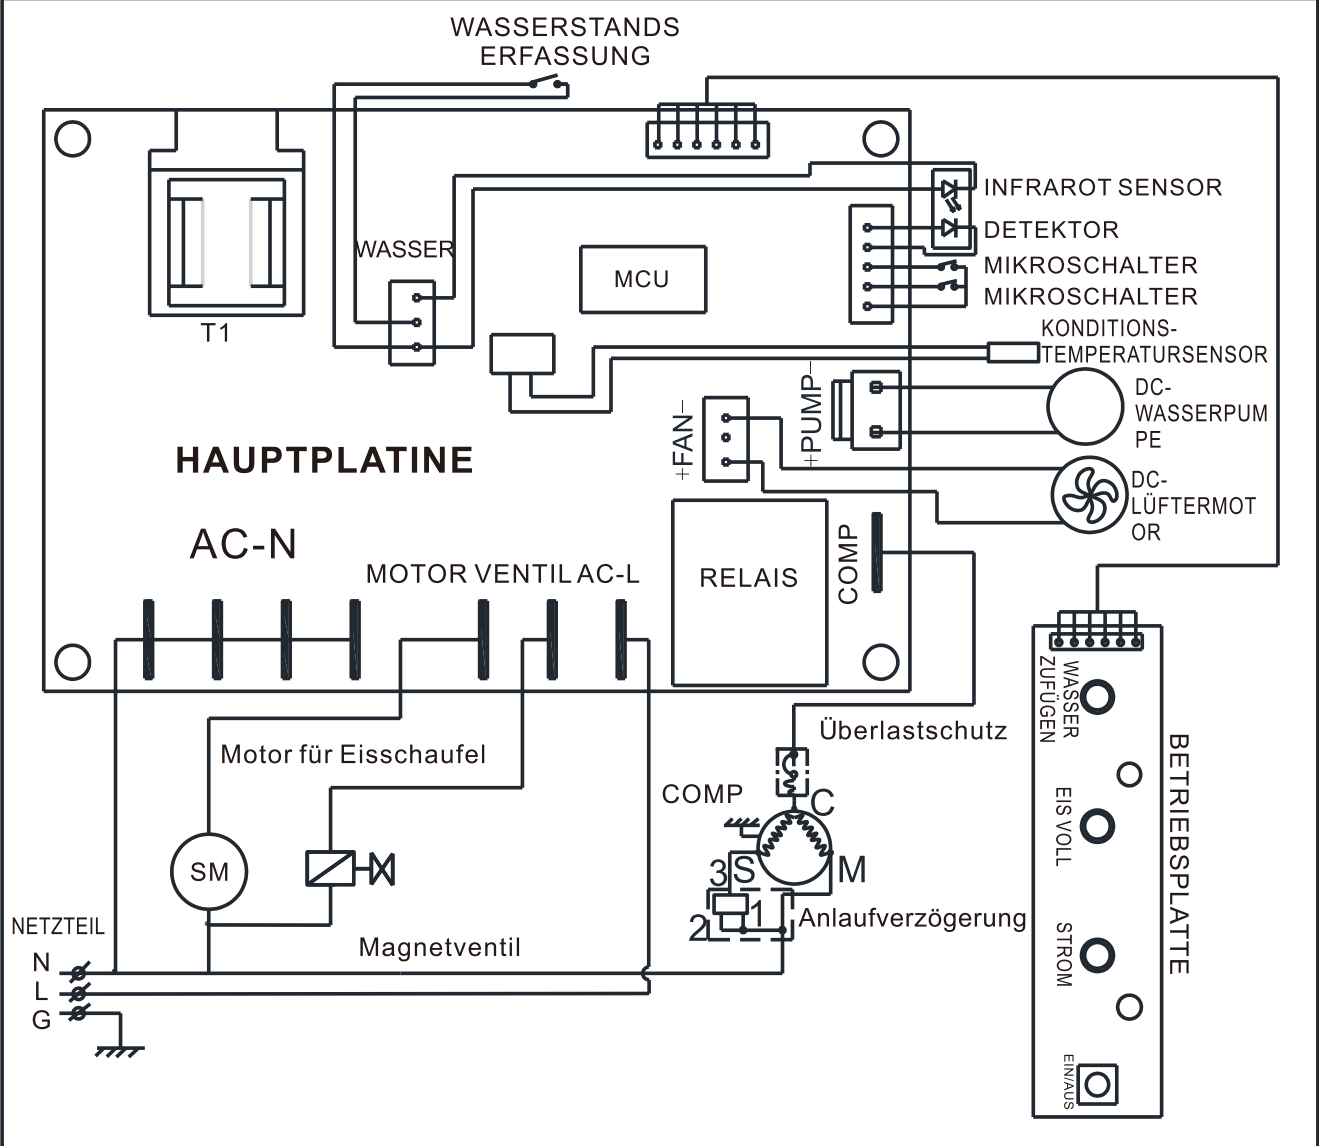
WASSERSTANDS
ERFASSUNG

INFRAROT SENSOR
DETEKTOR
MIKROSCHALTER
MIKROSCHALTER
KONDITIONS-
TEMPERATURSENSOR

WASSER
MCU
T1

-PUMP-
+PUMP
DC-
WASSERPUM
PE

-FAN-
+FAN
DC-
LÜFTERMOT
OR

HAUPTPLATINE

AC-N
MOTOR VENTIL AC-L
RELAIS
COMP

Überlastschutz
Motor für Eisschaufel
COMP
C
SM
3 S
M
2
1
Anlaufverzögerung
NETZTEIL
N
L
G
Magnetventil

WASSER
ZUFÜGEN
EIS VOLL
STROM
EIN/AUS
BETRIEBSPLATTE